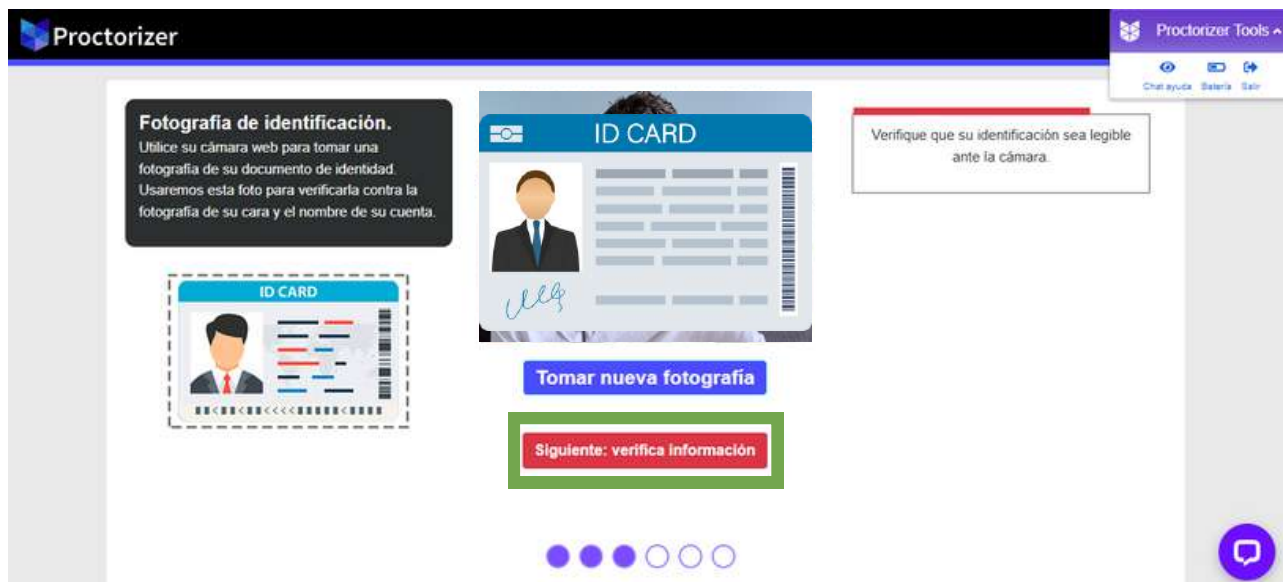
Proctorizer

Proctorizer Tools

Chat ayuda Batería Salir

Fotografía de identificación.

Utilice su cámara web para tomar una fotografía de su documento de identidad. Usaremos esta foto para verificarla contra la fotografía de su cara y el nombre de su cuenta.

ID CARD

ID CARD

Verifique que su identificación sea legible ante la cámara.

Tomar nueva fotografía

Siguiente: verifica información